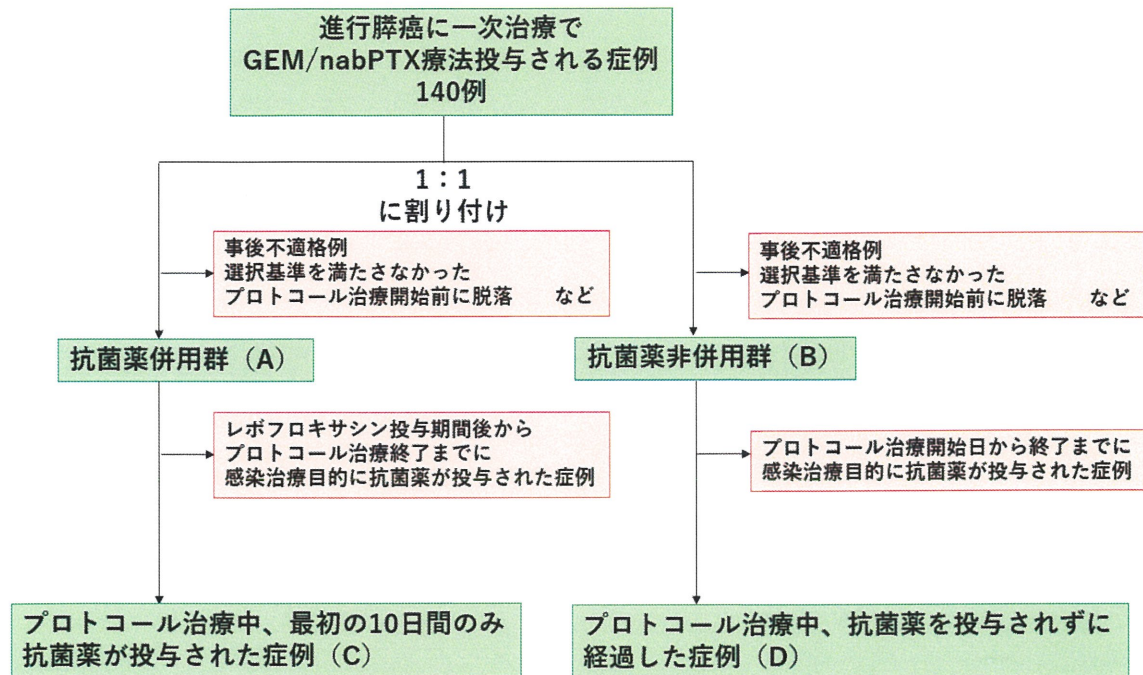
進行膵癌に一次治療で
GEM/nabPTX療法投与される症例
140例

1：1
に割り付け

事後不適格例
選択基準を満たさなかった
プロトコール治療開始前に脱落　　など

事後不適格例
選択基準を満たさなかった
プロトコール治療開始前に脱落　　など

抗菌薬併用群（A）

抗菌薬非併用群（B）

レボフロキサシン投与期間後から
プロトコール治療終了までに
感染治療目的に抗菌薬が投与された症例

プロトコール治療開始日から終了までに
感染治療目的に抗菌薬が投与された症例

プロトコール治療中、最初の10日間のみ
抗菌薬が投与された症例（C）

プロトコール治療中、抗菌薬を投与されずに
経過した症例（D）